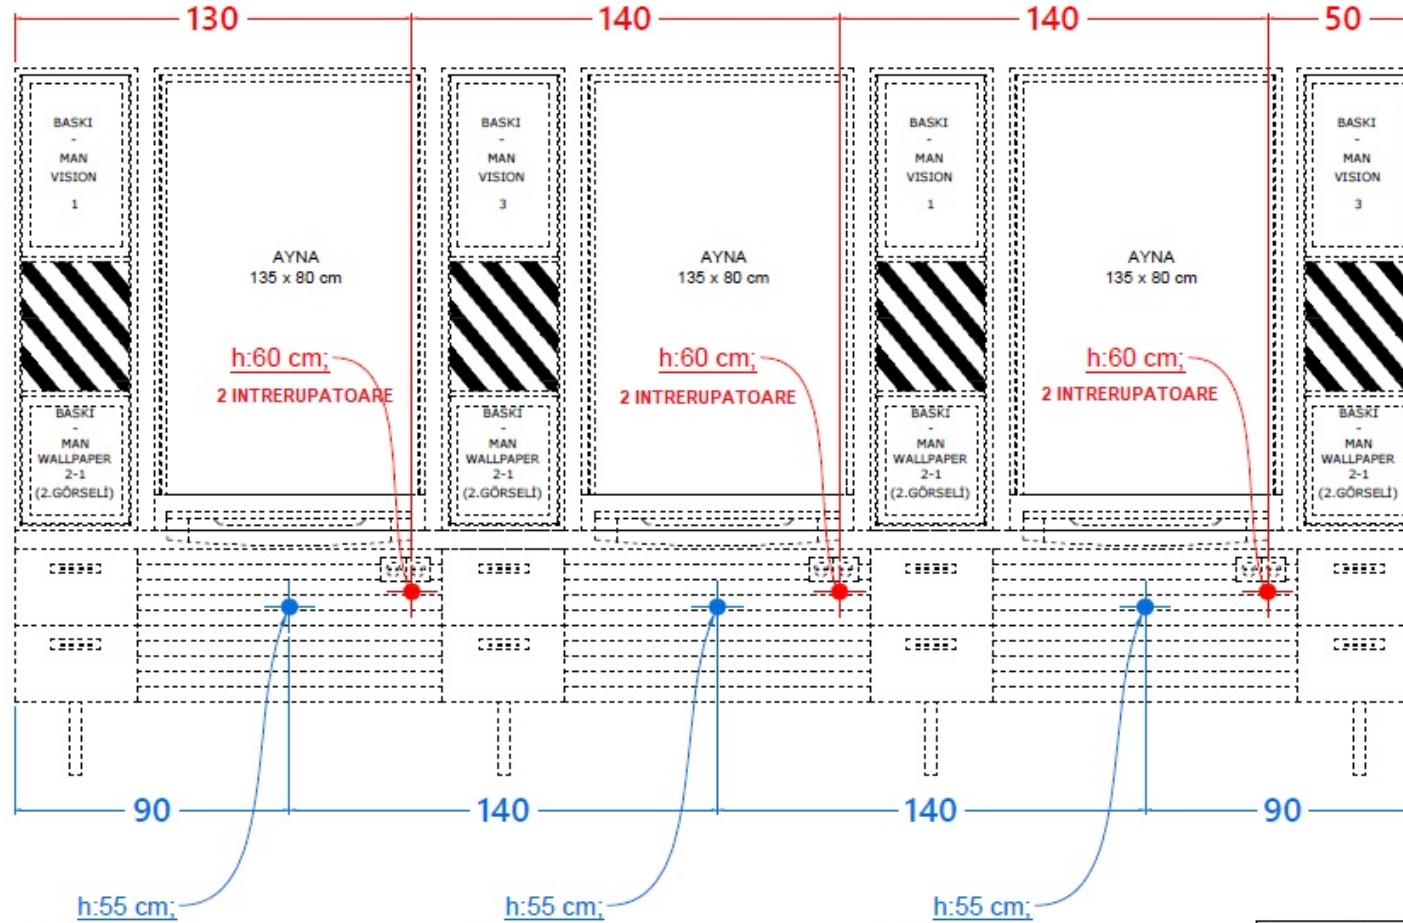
130 140 140 50

BASKI
-
MAN
VISION
1

AYNA
135 x 80 cm

BASKI
-
MAN
VISION
3

AYNA
135 x 80 cm

BASKI
-
MAN
VISION
1

AYNA
135 x 80 cm

BASKI
-
MAN
VISION
3

h:60 cm;
2 INTRERUPATOARE

h:60 cm;
2 INTRERUPATOARE

h:60 cm;
2 INTRERUPATOARE

BASKI
-
MAN
WALLPAPER
2-1
(2.GÖRSELİ)

BASKI
-
MAN
WALLPAPER
2-1
(2.GÖRSELİ)

BASKI
-
MAN
WALLPAPER
2-1
(2.GÖRSELİ)

BASKI
-
MAN
WALLPAPER
2-1
(2.GÖRSELİ)

90 140 140 90

h:55 cm;
h:55 cm;
h:55 cm;